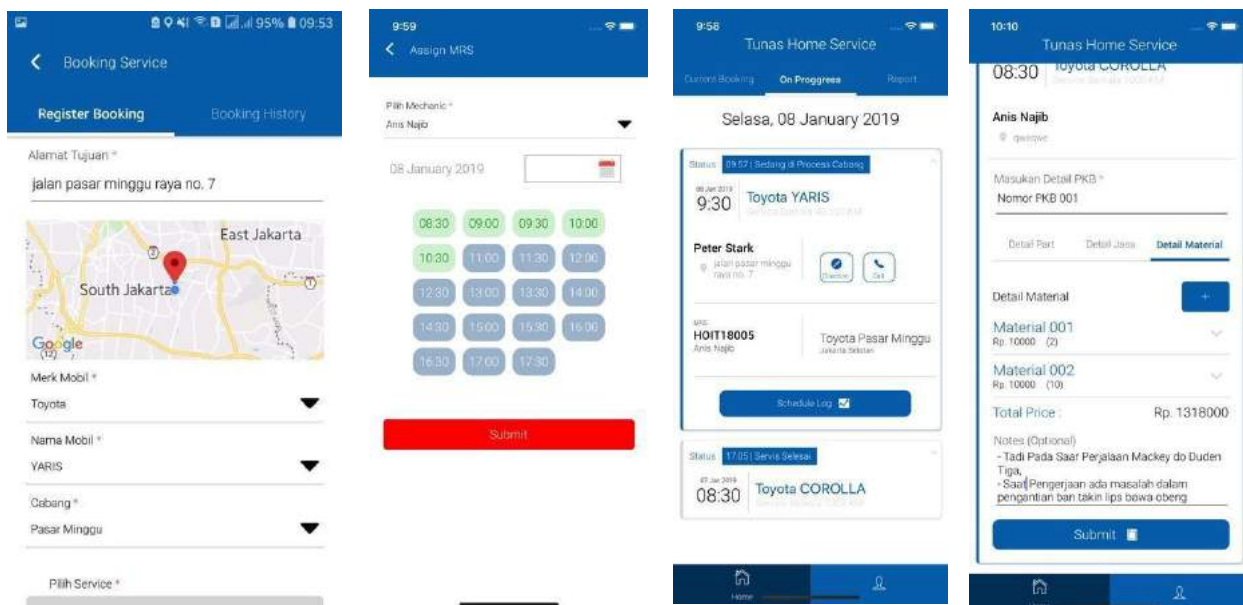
95% 09:53

Booking Service

Register Booking

Booking History

Alamat Tujuan *

jalan pasar minggu raya no. 7

East Jakarta

South Jakarta

Google

Merk Mobil *

Toyota

Nama Mobil *

YARIS

Cabang *

Pasar Minggu

Pilih Service *

9:59

Assign MRS

Pilih Mechanic *

Anis Najib

08 January 2019

| 08:30 | 09:00 | 09:30 | 10:00 |
|---|---|---|---|
| 10:30 | 11:00 | 11:30 | 12:00 |
| 12:30 | 13:00 | 13:30 | 14:00 |
| 14:30 | 15:00 | 15:30 | 16:00 |
| 16:30 | 17:00 | 17:30 | |

Submit

9:58

Tunas Home Service

Current Booking

On Proggress

Report

Selasa, 08 January 2019

Status 09:52 | Sedang di Process Cabang

08 Jan 2019

9:30

Toyota YARIS

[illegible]

Peter Stark

jalan pasar minggu raya no. 7

Direction

Call

MRS

HOIT18005

Anis Najib

Toyota Pasar Minggu

Jakarta Selatan

Schedule Log

Status 17:05 | Servis Selesai

07 Jan 2019

08:30

Toyota COROLLA

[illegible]

Home

10:10

Tunas Home Service

08:30 Toyota COROLLA

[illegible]

Anis Najib

qwsqwe

Masukan Detail PKB *

Nomor PKB 001

Detail Part

Detail Jasa

Detail Material

Detail Material

+

Material 001

Rp. 10000 (2)

Material 002

Rp. 10000 (10)

Total Price :

Rp. 1318000

Notes (Optional)

- Tadi Pada Saat Perjalaan Mackey do Duden Tiga,
- Saat Pengerjaan ada masalah dalam pengantian ban takin lips bawa obeng

Submit